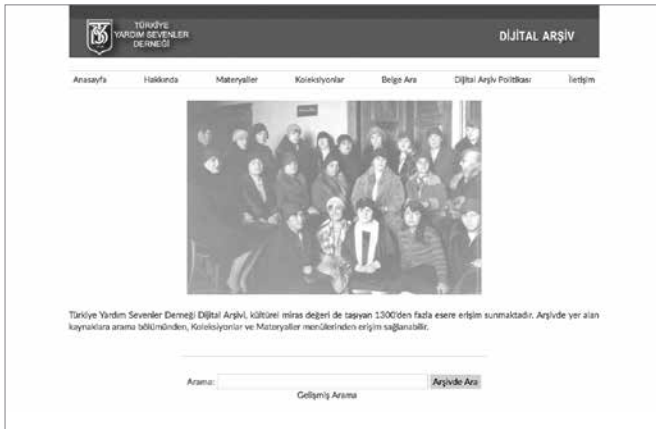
TÜRKİYE YARDIM SEVENLER DERNEĞİ

DİJİTAL ARŞİV

Anasayfa Hakkında Materyaller Koleksiyonlar Belge Ara Dijital Arşiv Politikası İletişim

Türkiye Yardım Sevenler Derneği Dijital Arşivi, kültürel miras değeri de taşıyan 1300'den fazla esere erişim sunmaktadır. Arşivde yer alan kaynaklara arama bölümünden, Koleksiyonlar ve Materyaller menülerinden erişim sağlanabilir.

Arama: Arşivde Ara

Gelişmiş Arama